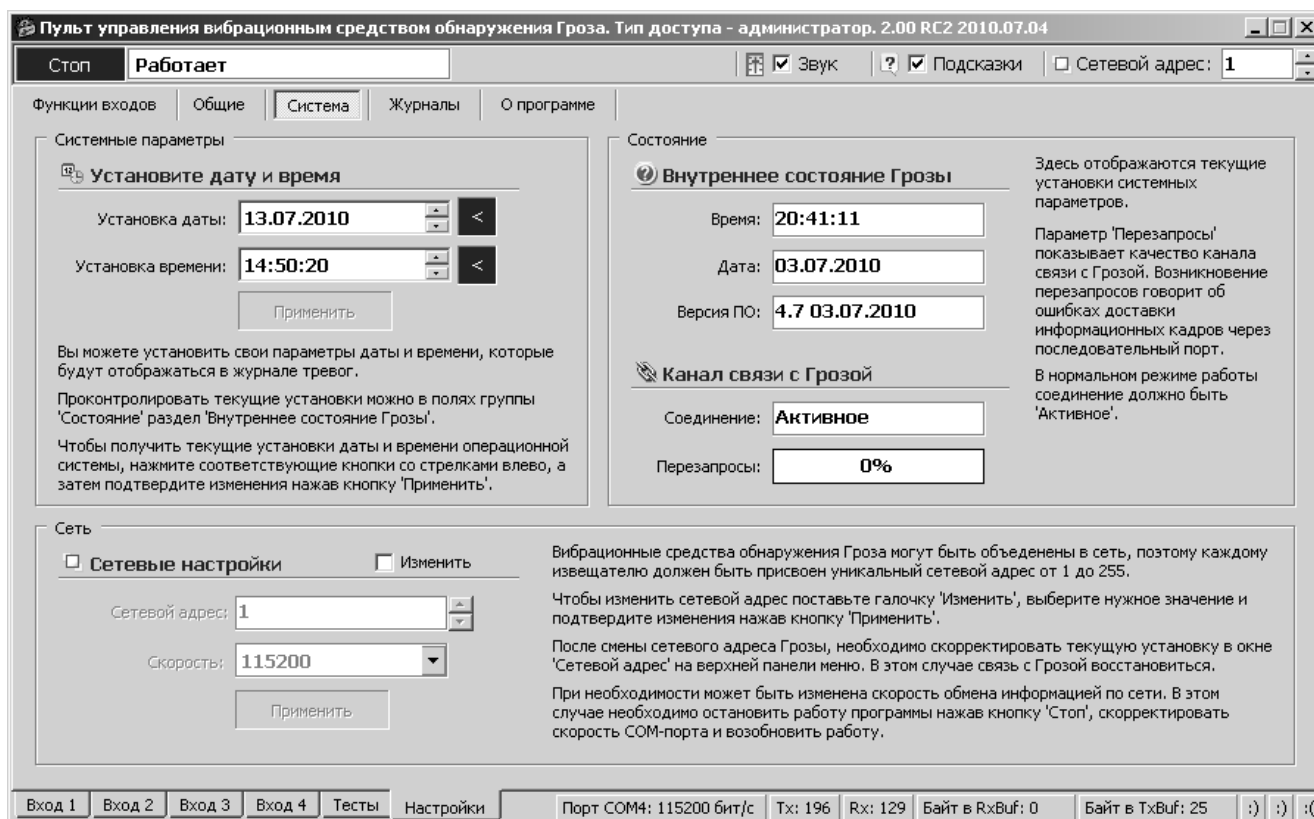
Пульт управления вибрационным средством обнаружения Гроза. Тип доступа - администратор. 2.00 RC2 2010.07.04

Стоп Работает

☑ Звук ? ☑ Подсказки ☐ Сетевой адрес: 1

Функции входов | Общие | Система | Журналы | О программе

Системные параметры

Установите дату и время

Установка даты: 13.07.2010 <

Установка времени: 14:50:20 <

Применить

Вы можете установить свои параметры даты и времени, которые будут отображаться в журнале тревог.

Проконтролировать текущие установки можно в полях группы 'Состояние' раздел 'Внутреннее состояние Грозы'.

Чтобы получить текущие установки даты и времени операционной системы, нажмите соответствующие кнопки со стрелками влево, а затем подтвердите изменения нажав кнопку 'Применить'.

Состояние

Внутреннее состояние Грозы

Время: 20:41:11

Дата: 03.07.2010

Версия ПО: 4.7 03.07.2010

Канал связи с Грозой

Соединение: Активное

Перезапросы: 0%

Здесь отображаются текущие установки системных параметров.

Параметр 'Перезапросы' показывает качество канала связи с Грозой. Возникновение перезапросов говорит об ошибках доставки информационных кадров через последовательный порт.

В нормальном режиме работы соединение должно быть 'Активное'.

Сеть

☐ Сетевые настройки ☐ Изменить

Сетевой адрес: 1

Скорость: 115200

Применить

Вибрационные средства обнаружения Гроза могут быть объеденены в сеть, поэтому каждому извещателю должен быть присвоен уникальный сетевой адрес от 1 до 255.

Чтобы изменить сетевой адрес поставьте галочку 'Изменить', выберите нужное значение и подтвердите изменения нажав кнопку 'Применить'.

После смены сетевого адреса Грозы, необходимо скорректировать текущую установку в окне 'Сетевой адрес' на верхней панели меню. В этом случае связь с Грозой восстановиться.

При необходимости может быть изменена скорость обмена информацией по сети. В этом случае необходимо остановить работу программы нажав кнопку 'Стоп', скорректировать скорость COM-порта и возобновить работу.

Вход 1 | Вход 2 | Вход 3 | Вход 4 | Тесты | Настройки | Порт COM4: 115200 бит/с | Tx: 196 | Rx: 129 | Байт в RxBuf: 0 | Байт в TxBuf: 25 | :) | :) | :(